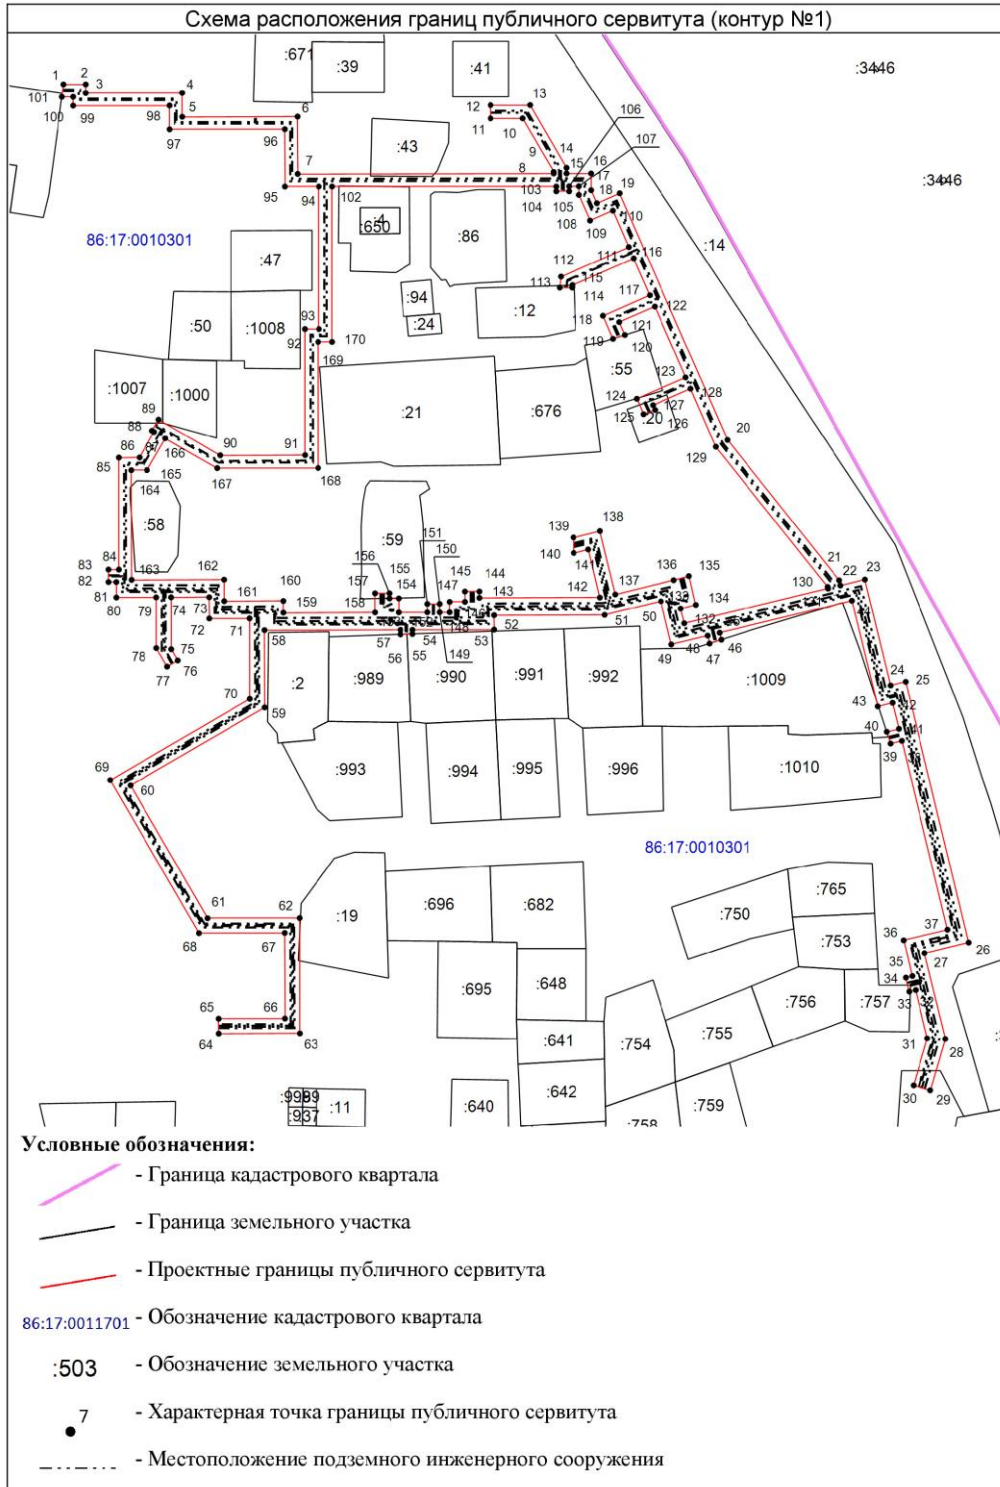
Схема расположения границ публичного сервитута (контур №1)

:671 :39 :41 :3446 :3446
1 2 3 4 101 100 99 98 5 97 96 6 7 95 94 :43 12 13 11 10 9 14 8 15 16 106 107 17 103 104 105 18 19 108 109 110 102 :4 :650 :86
86:17:0010301
:47 :14 112 111 116 113 115 114 117 :94 :24 :12 118 122 :50 :1008 93 92 170 169 119 121 120 :1007 :1000 :21 :676 :55 123 124 128 125 :20 127 126 89 88 87 86 166 90 91 20 85 165 167 168 129 164 :58 :59 139 138 151 150 156 140 141 155 145 144 84 83 163 162 157 154 147 143 136 135 21 22 23 82 81 80 79 74 73 161 160 159 158 146 148 142 137 133 134 130 131 72 71 58 57 56 55 54 53 52 51 50 132 78 75 49 48 47 46 77 76 :2 :989 :990 :991 :992 :1009 24 25 70 43 42 59 40 41 39 :993 :994 :995 :996 :1010 69 60
86:17:0010301
61 62 :19 :696 :682 :750 :765 68 67 :753 36 37 26 35 27 :695 :648 :756 :757 34 33 32 65 66 :641 :754 :755 64 63 31 28 :642 :999 :989 :937 :11 :640 :759 :758 30 29

Условные обозначения:
- Граница кадастрового квартала
- Граница земельного участка
- Проектные границы публичного сервитута
86:17:0011701 - Обозначение кадастрового квартала
:503 - Обозначение земельного участка
7 - Характерная точка границы публичного сервитута
- Местоположение подземного инженерного сооружения